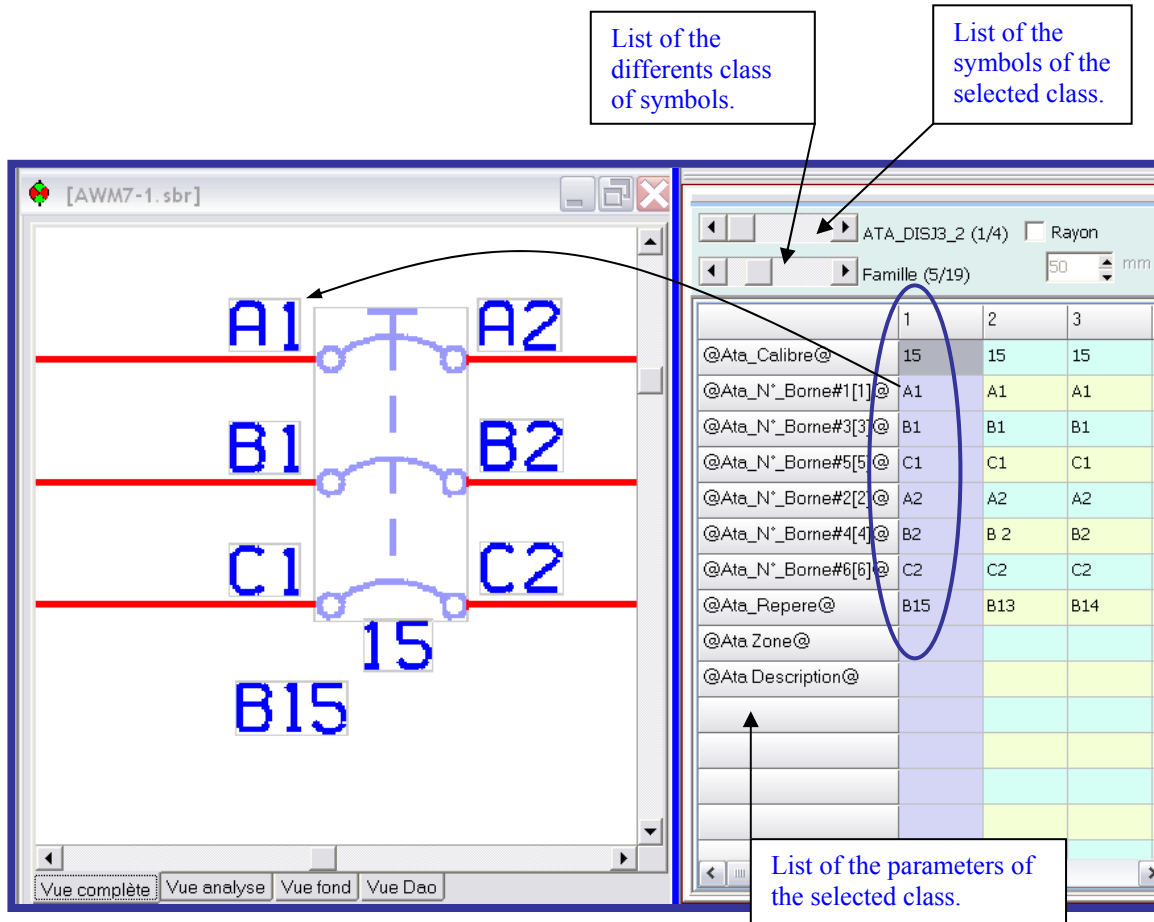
List of the differents class of symbols.

List of the symbols of the selected class.

[AWM7-1.sbr]

A1 A2
B1 B2
C1 C2
15
B15

ATA_DISJ3_2 (1/4) Rayon
Famille (5/19) 50 mm

| | 1 | 2 | 3 |
|---|---|---|---|
| @Ata_Calibre@ | 15 | 15 | 15 |
| @Ata_N°_Borne#1[1]@ | A1 | A1 | A1 |
| @Ata_N°_Borne#3[3]@ | B1 | B1 | B1 |
| @Ata_N°_Borne#5[5]@ | C1 | C1 | C1 |
| @Ata_N°_Borne#2[2]@ | A2 | A2 | A2 |
| @Ata_N°_Borne#4[4]@ | B2 | B 2 | B2 |
| @Ata_N°_Borne#6[6]@ | C2 | C2 | C2 |
| @Ata_Repere@ | B15 | B13 | B14 |
| @Ata Zone@ | | | |
| @Ata Description@ | | | |

Vue complète Vue analyse Vue fond Vue Dao

List of the parameters of the selected class.